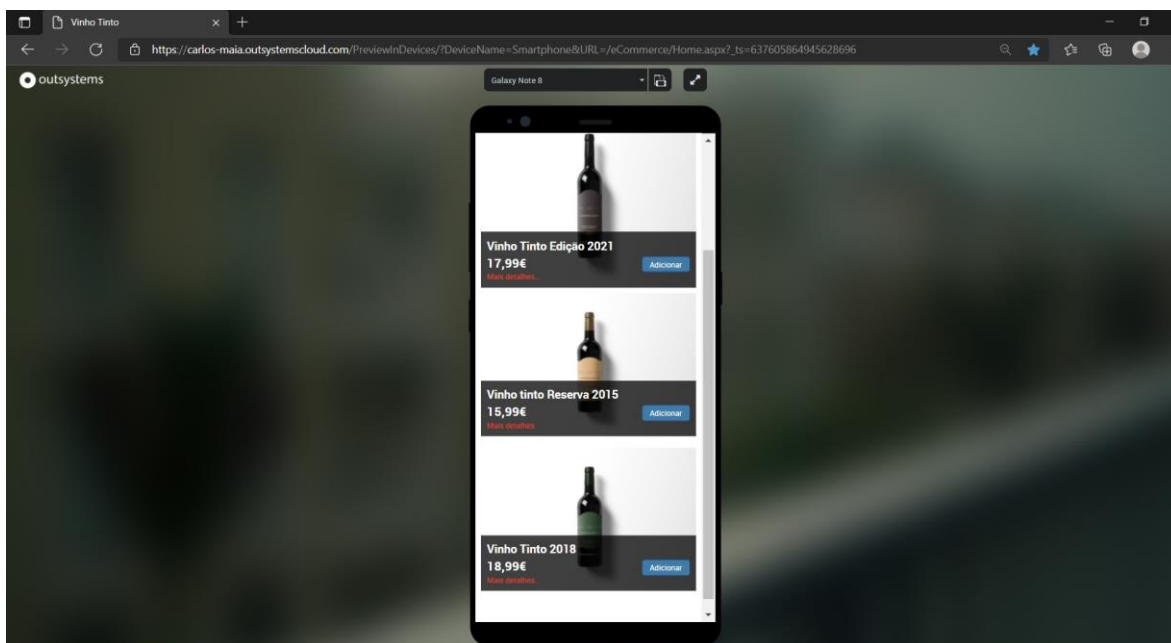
Vinho Tinto

https://carlos-maia.outsystemscloud.com/PreviewInDevices/?DeviceName=Smartphone&URL=/eCommerce/Home.aspx?_ts=637605864945628696

outsystems

Galaxy Note 8

Vinho Tinto Edição 2021
17,99€
Mais detalhes...
Adicionar

Vinho tinto Reserva 2015
15,99€
Mais detalhes
Adicionar

Vinho Tinto 2018
18,99€
Mais detalhes...
Adicionar